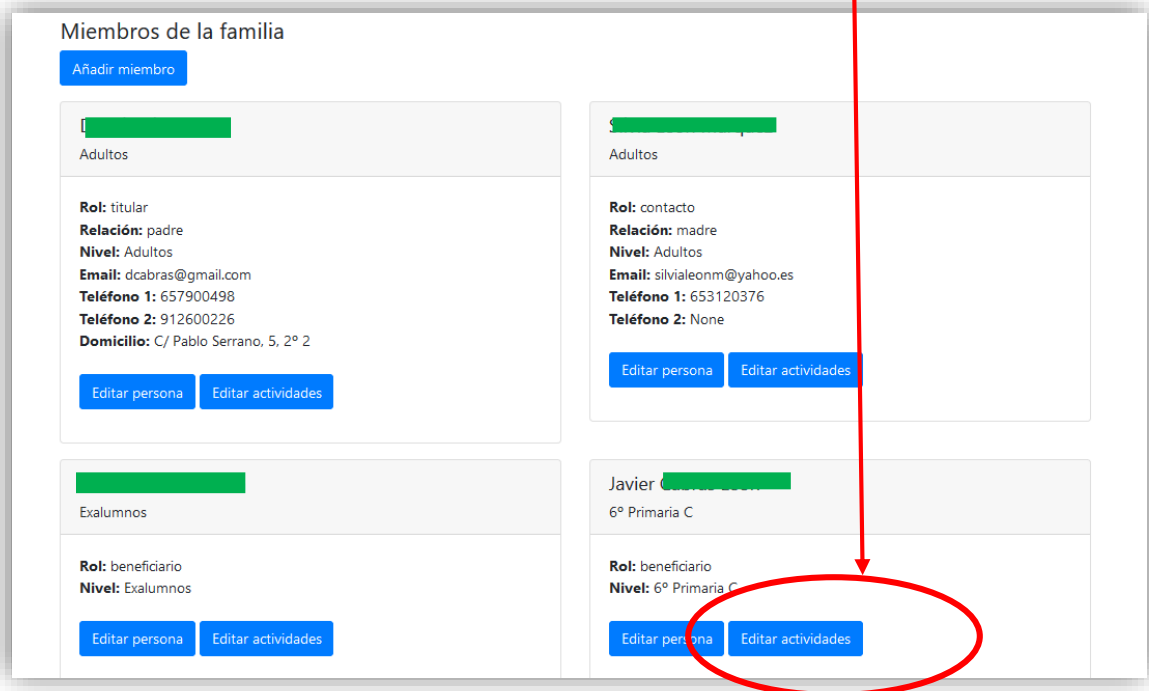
Miembros de la familia

Añadir miembro

D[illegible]

Adultos

**Rol:** titular
**Relación:** padre
**Nivel:** Adultos
**Email:** dcabras@gmail.com
**Teléfono 1:** 657900498
**Teléfono 2:** 912600226
**Domicilio:** C/ Pablo Serrano, 5, 2º 2

Editar persona Editar actividades

S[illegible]

Adultos

**Rol:** contacto
**Relación:** madre
**Nivel:** Adultos
**Email:** silvialeonm@yahoo.es
**Teléfono 1:** 653120376
**Teléfono 2:** None

Editar persona Editar actividades

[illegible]

Exalumnos

**Rol:** beneficiario
**Nivel:** Exalumnos

Editar persona Editar actividades

Javier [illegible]

6º Primaria C

**Rol:** beneficiario
**Nivel:** 6º Primaria C

Editar persona Editar actividades